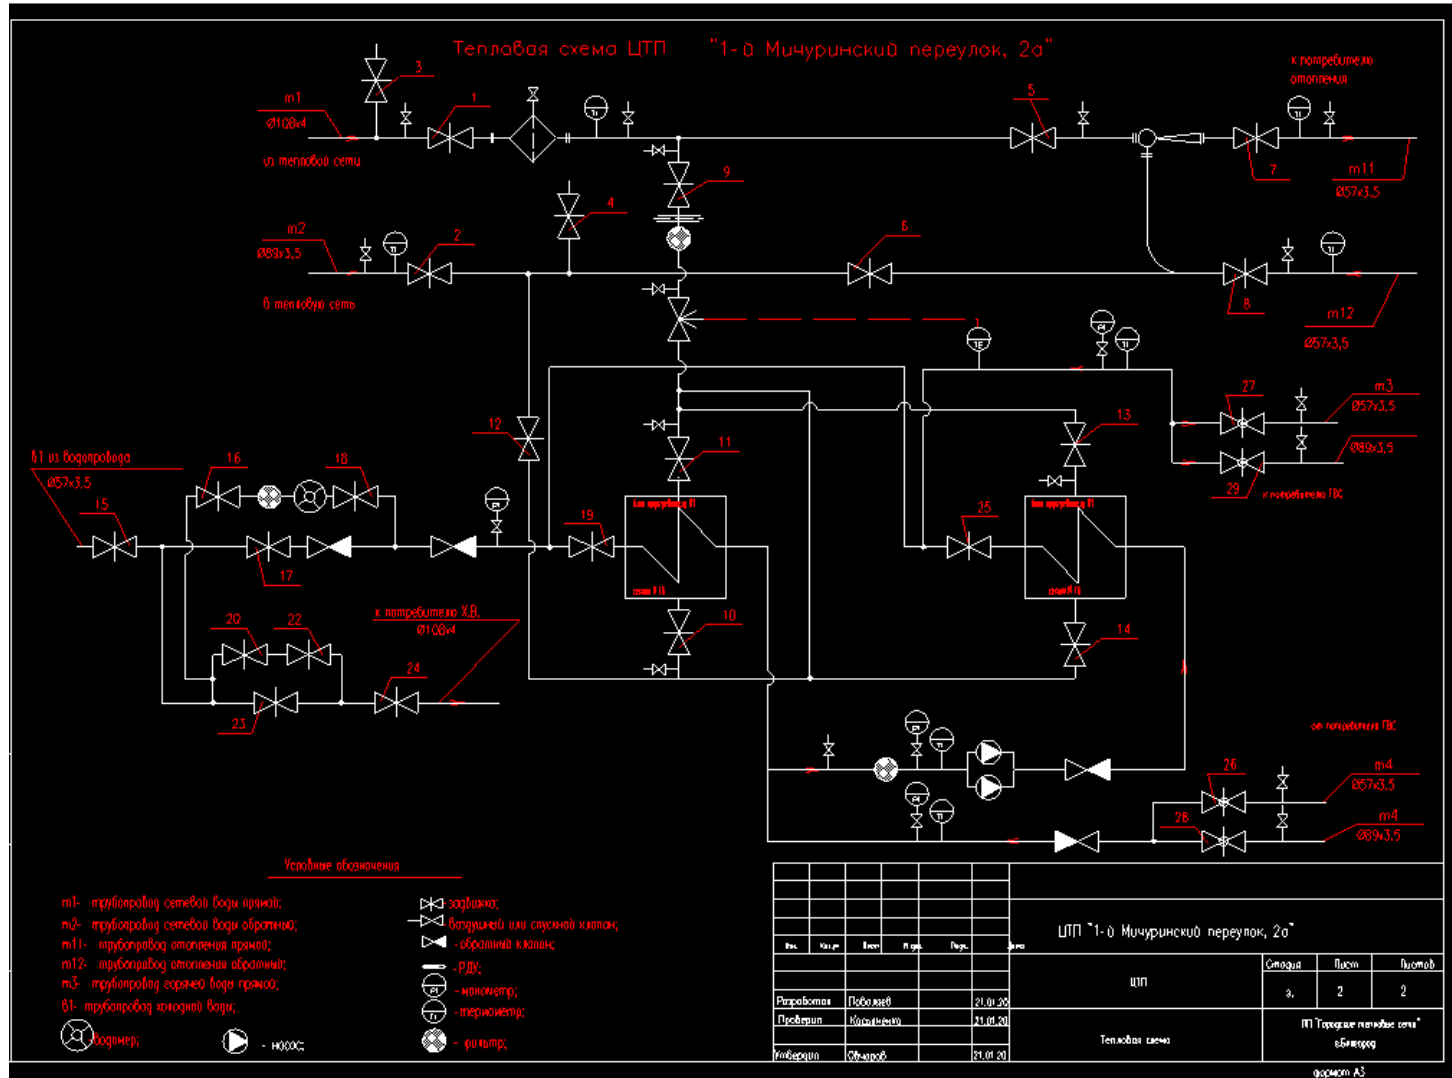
Тепловая схема ЦТП "1-й Мичуринский переулок, 2а"

m1
Ø108x4
из тепловой сети

3
1
5
к потребителю отопления
7
m11
Ø57x3,5

9
m2
Ø89x3,5
2
4
6
в тепловую сеть
8
m12
Ø57x3,5

1

В1 из водопровода
Ø57x3,5
16
18
15
17
12
11
13
27
m3
Ø57x3,5
29
Ø89x3,5
к потребителю ГВС
19
25
10
14
20
22
к потребителю Х.В.
Ø108x4
24
23

от потребителя ГВС
26
m4
Ø57x3,5
28
m4
Ø89x3,5

Условные обозначения

m1- трубопровод сетевой воды прямой;
m2- трубопровод сетевой воды обратный;
m11- трубопровод отопления прямой;
m12- трубопровод отопления обратный;
m3- трубопровод горячей воды прямой;
В1- трубопровод холодной воды;
водомер;
- насос;

задвижка;
воздушный или спускной клапан;
- обратный клапан;
- РДУ;
- манометр;
- термометр;
- фильтр;

ЦТП "1-й Мичуринский переулок, 2а"

| Изм. | Кол.уч | Лист | N док. | Подп. | Дата |
|---|---|---|---|---|---|
| Разработал | Поболаев | | | 21.01.20 | |
| Проверил | Косыченко | | | 21.01.20 | |
| Утвердил | Обчаров | | | 21.01.20 | |

ЦТП

| Стадия | Лист | Листов |
|---|---|---|
| э. | 2 | 2 |

Тепловая схема

МП "Городские тепловые сети" г.Белгород

формат А3